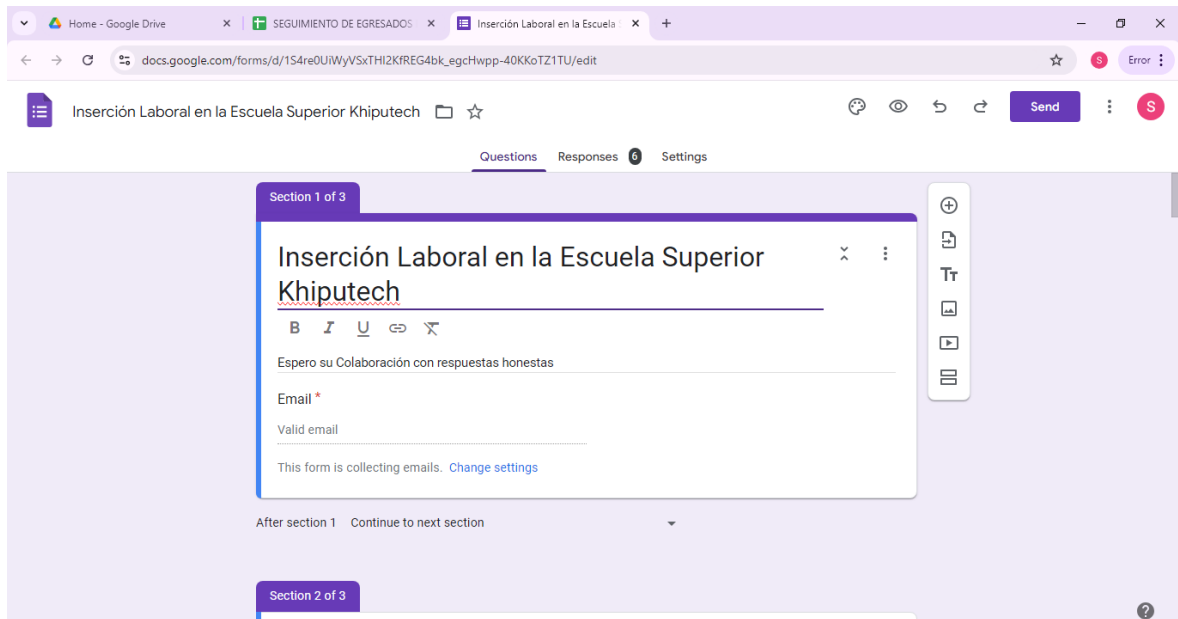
Home - Google Drive
SEGUIMIENTO DE EGRESADOS
Inserción Laboral en la Escuela
docs.google.com/forms/d/1S4re0UiWyVSxTHI2KfREG4bk_egcHwpp-40KKoTZ1TU/edit
S
Error
Inserción Laboral en la Escuela Superior Khiputech
Send
S
Questions
Responses 6
Settings
Section 1 of 3
Inserción Laboral en la Escuela Superior Khiputech
B I U
Espero su Colaboración con respuestas honestas
Email *
Valid email
This form is collecting emails. Change settings
After section 1 Continue to next section
Section 2 of 3
?